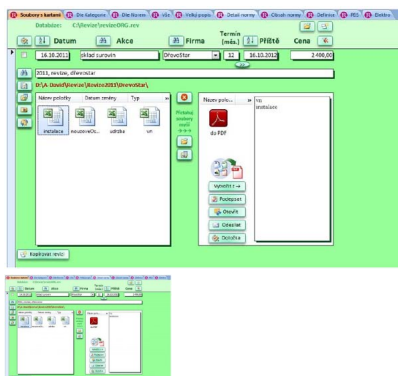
Soubory s kartami | Dle Kategorie | Dle Normy | Vše | Velký popis | Detail normy | Obsah normy | Definice | PES | Elektro

Databáze: C:\Revize\revize0RG.rev

Datum | Akce | Firma | Termín (měs.) | Příště | Cena

16.10.2011 | sklad surovin | Dřevostar | 12 | 16.10.2012 | 2 400,00

2011, revize, dřevostar

D:\A-Dosoft\Revize\Revize2011\Drevostar\

Název položky | Datum změny | Typ

instalace | souboreOb... | údržba | un

Posunout soubory mezi

Název polo... | na: dřevostar

do PDF

Vytvořit + →

Podepsat

Otevřít

Odeslat

Ochrana

Kopírovat revizi